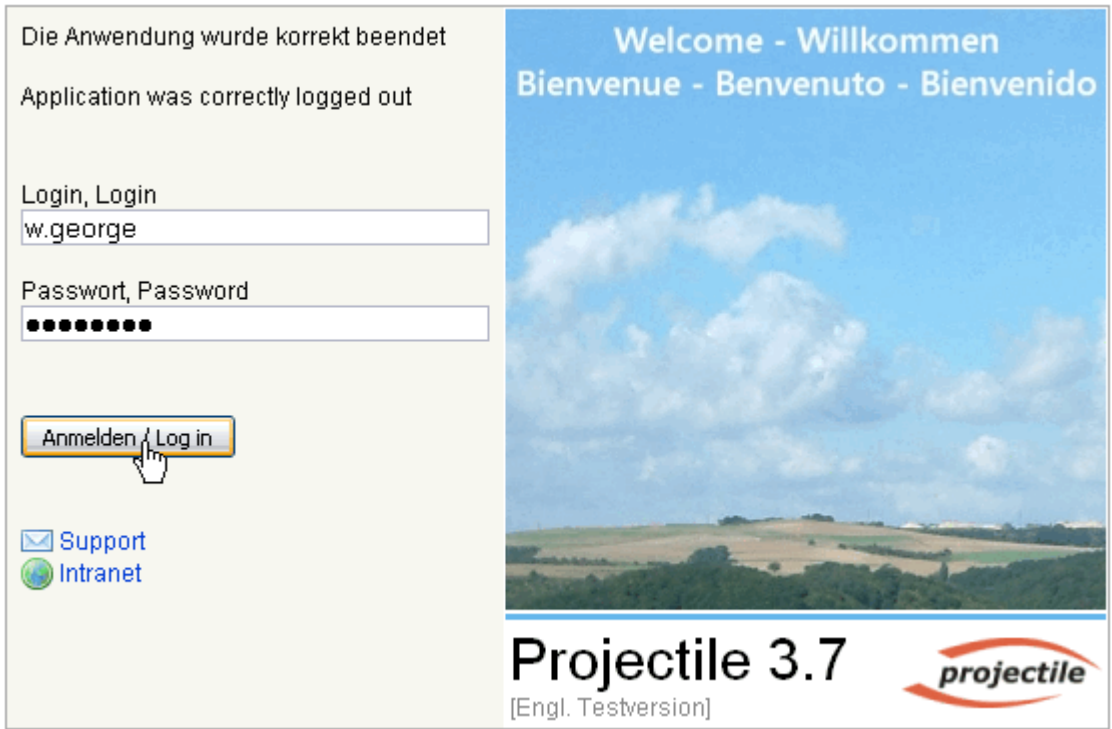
Die Anwendung wurde korrekt beendet

Application was correctly logged out

Login, Login
w.george

Passwort, Password
●●●●●●●●●

Anmelden / Log in

Support
Intranet

Welcome - Willkommen
Bienvenue - Benvenuto - Bienvenido

Projectile 3.7
[Engl. Testversion]

projectile